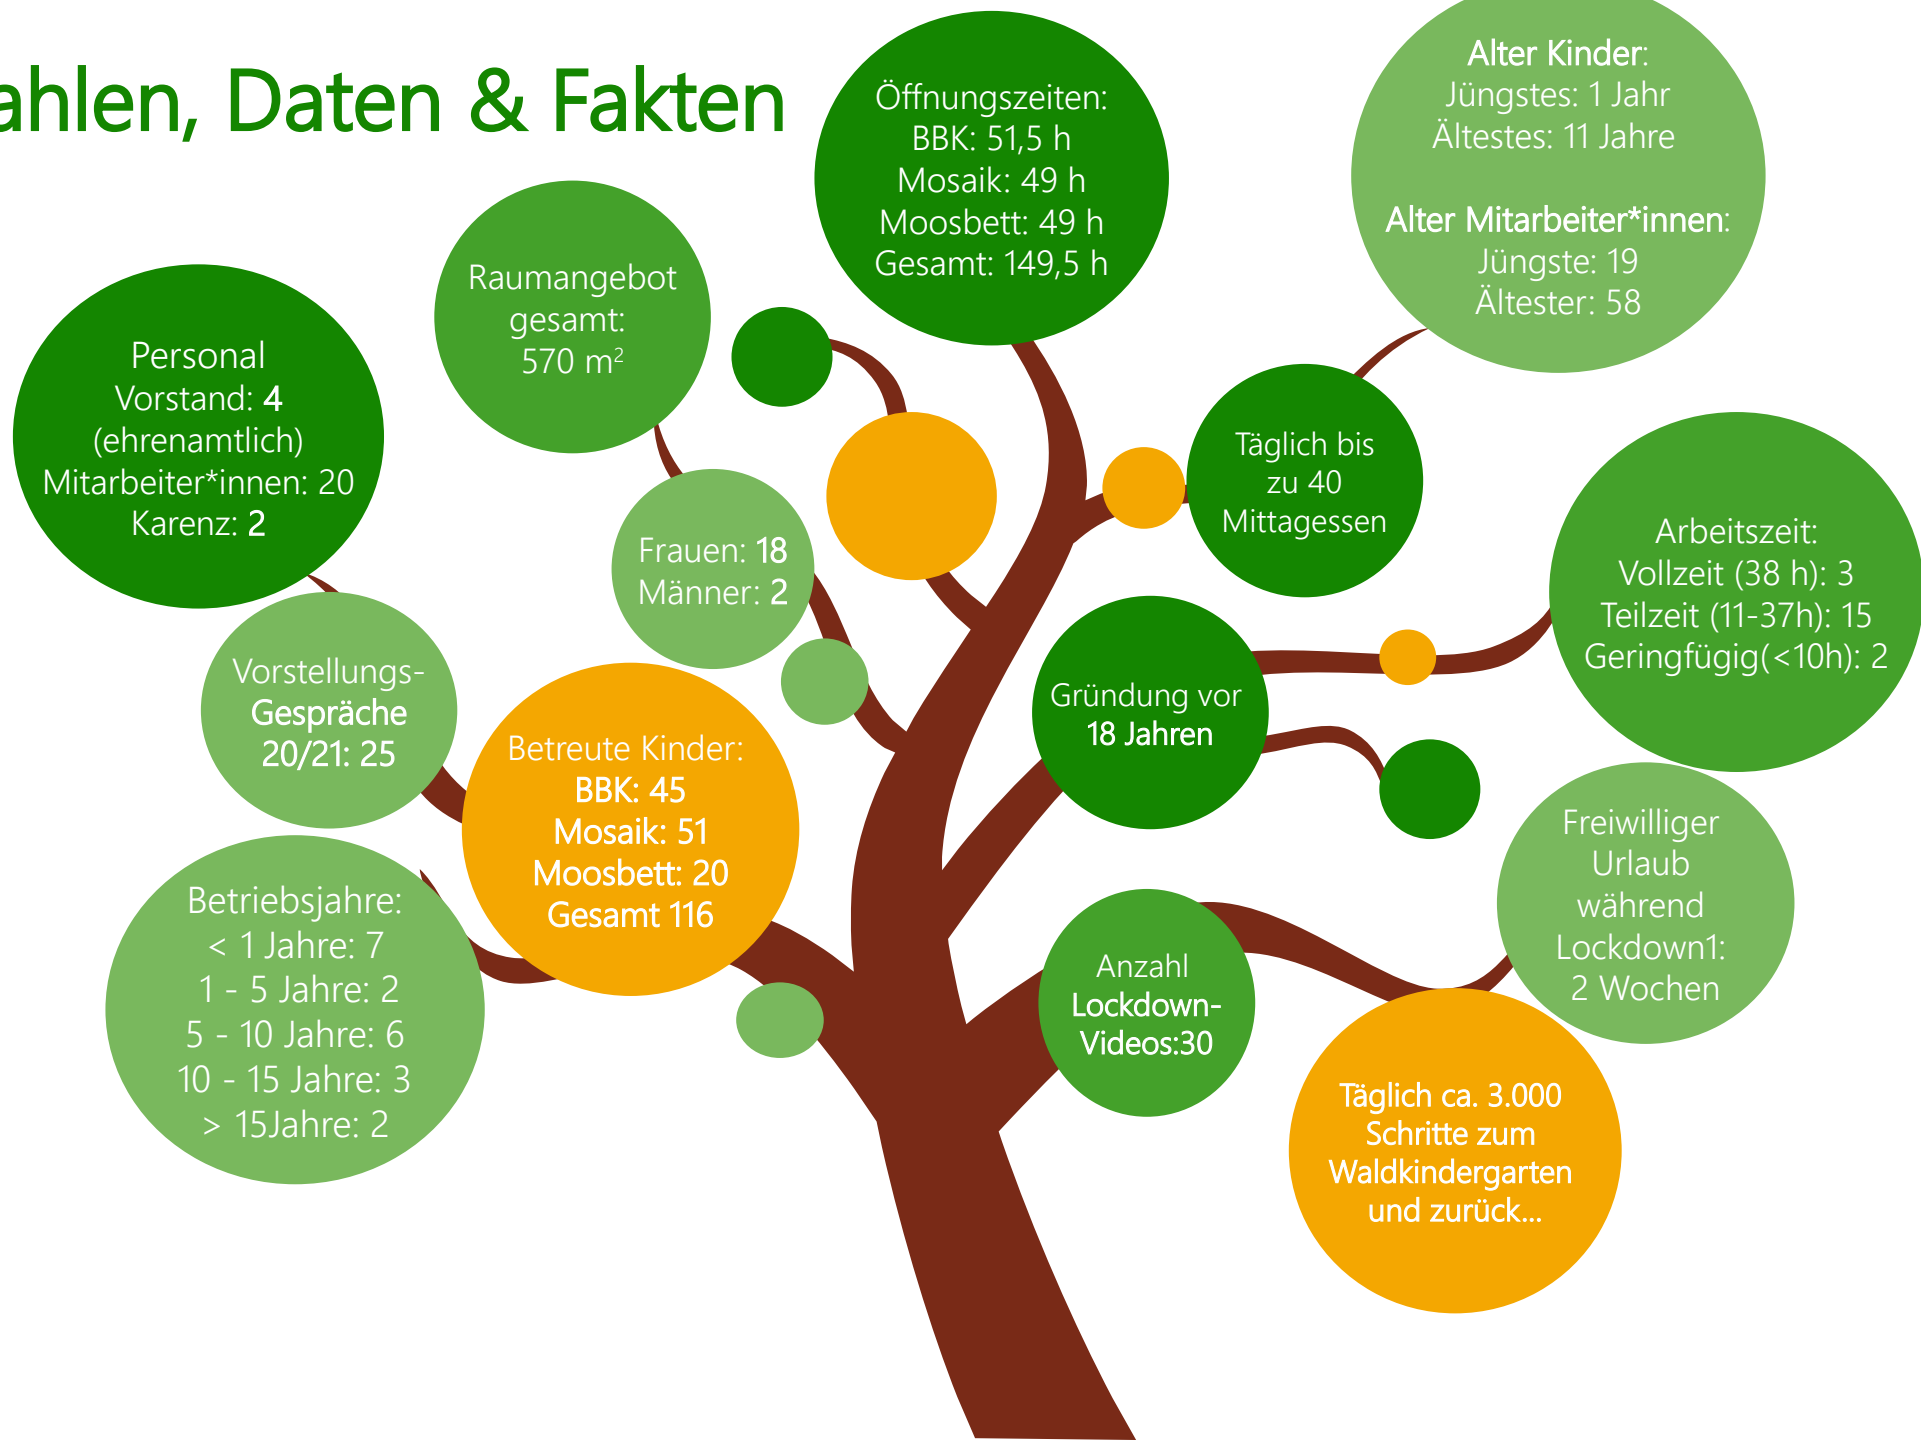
ahlen, Daten & Fakten

Öffnungszeiten:
BBK: 51,5 h
Mosaik: 49 h
Moosbett: 49 h
Gesamt: 149,5 h

Alter Kinder:
Jüngstes: 1 Jahr
Ältestes: 11 Jahre

Alter Mitarbeiter*innen:
Jüngste: 19
Ältester: 58

Raumangebot gesamt:
570 m$^2$

Personal
Vorstand: 4
(ehrenamtlich)
Mitarbeiter*innen: 20
Karenz: 2

Täglich bis zu 40 Mittagessen

Frauen: 18
Männer: 2

Arbeitszeit:
Vollzeit (38 h): 3
Teilzeit (11-37h): 15
Geringfügig(<10h): 2

Vorstellungs-Gespräche
20/21: 25

Gründung vor
18 Jahren

Betreute Kinder:
BBK: 45
Mosaik: 51
Moosbett: 20
Gesamt 116

Freiwilliger Urlaub während Lockdown1:
2 Wochen

Betriebsjahre:
< 1 Jahre: 7
1 - 5 Jahre: 2
5 - 10 Jahre: 6
10 - 15 Jahre: 3
> 15Jahre: 2

Anzahl
Lockdown-Videos:30

Täglich ca. 3.000 Schritte zum Waldkindergarten und zurück...